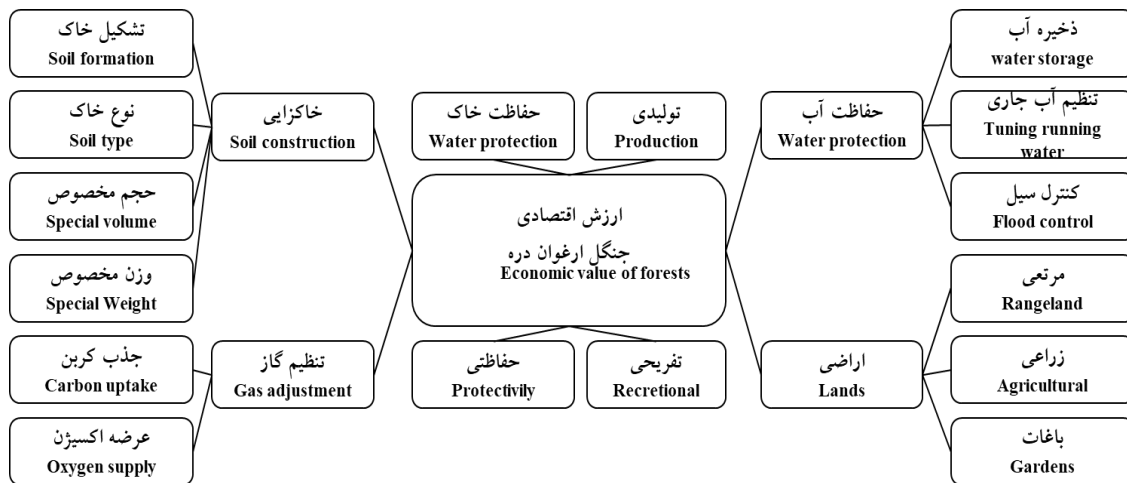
تشکیل خاک
Soil formation

نوع خاک
Soil type

حجم مخصوص
Special volume

وزن مخصوص
Special Weight

جذب کربن
Carbon uptake

عرضه اکسیژن
Oxygen supply

خاکزایی
Soil construction

تنظیم گاز
Gas adjustment

حفاظت خاک
Water protection

تولیدی
Production

ارزش اقتصادی
جنگل ارغوان دره
Economic value of forests

حفاظتی
Protectivily

تفریحی
Recretional

حفاظت آب
Water protection

اراضی
Lands

ذخیره آب
water storage

تنظیم آب جاری
Tuning running water

کنترل سیل
Flood control

مرتعی
Rangeland

زراعی
Agricultural

باغات
Gardens